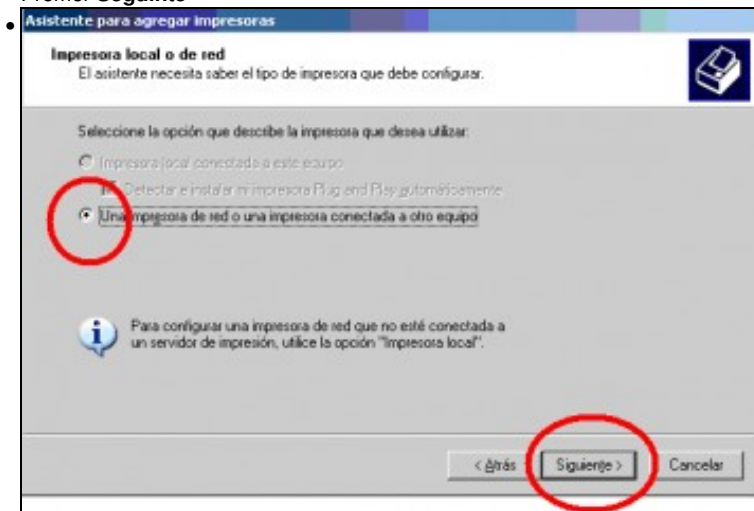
Asistente para agregar impresoras

Impresora local o de red
El asistente necesita saber el tipo de impresora que debe configurar.

Seleccione la opción que describe la impresora que desea utilizar:

Impresora local conectada a este equipo

Detectar e instalar mi impresora Plug and Play automáticamente

Una impresora de red o una impresora conectada a otro equipo

Para configurar una impresora de red que no esté conectada a un servidor de impresión, utilice la opción "Impresora local".

< Atrás | Siguiente > | Cancelar